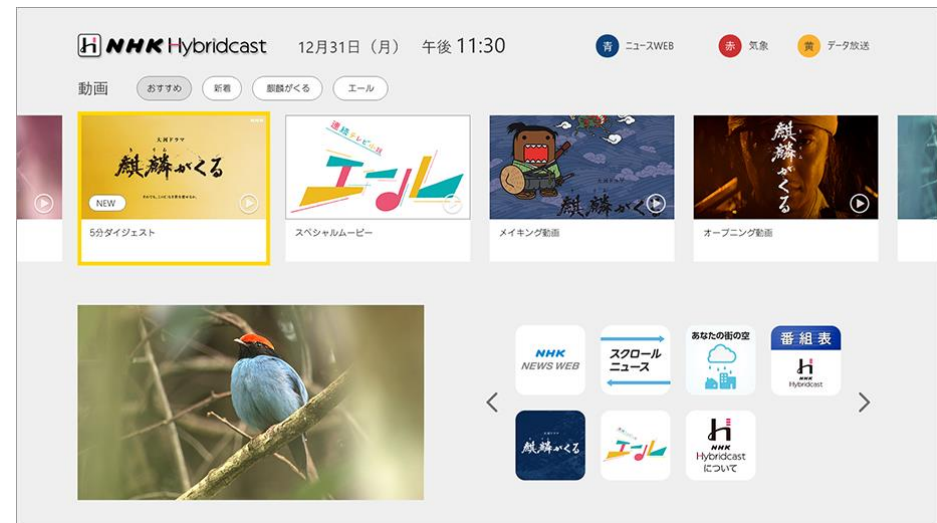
NHK Hybridcast 12月31日（月） 午後 11:30

青 ニュースWEB 赤 気象 黄 データ放送

動画 おすすめ 新着 麒麟がくる エール

大河ドラマ 麒麟がくる NEW

5分ダイジェスト

連続テレビ小説 エール

スペシャルムービー

麒麟がくる

メイキング動画

麒麟がくる

オープニング動画

NHK NEWS WEB

スクロールニュース

あなたの街の空

番組表 NHK Hybridcast

麒麟がくる

エール

NHK Hybridcast について